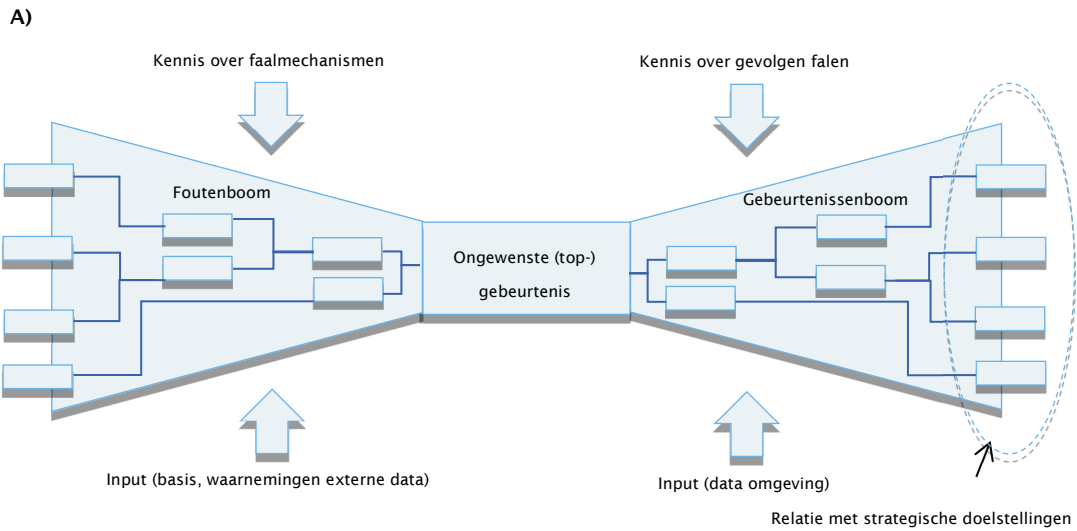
A)

Kennis over faalmechanismen

Kennis over gevolgen falen

Foutenboom

Ongewenste (top-) gebeurtenis

Gebeurtenissenboom

Input (basis, waarnemingen externe data)

Input (data omgeving)

Relatie met strategische doelstellingen